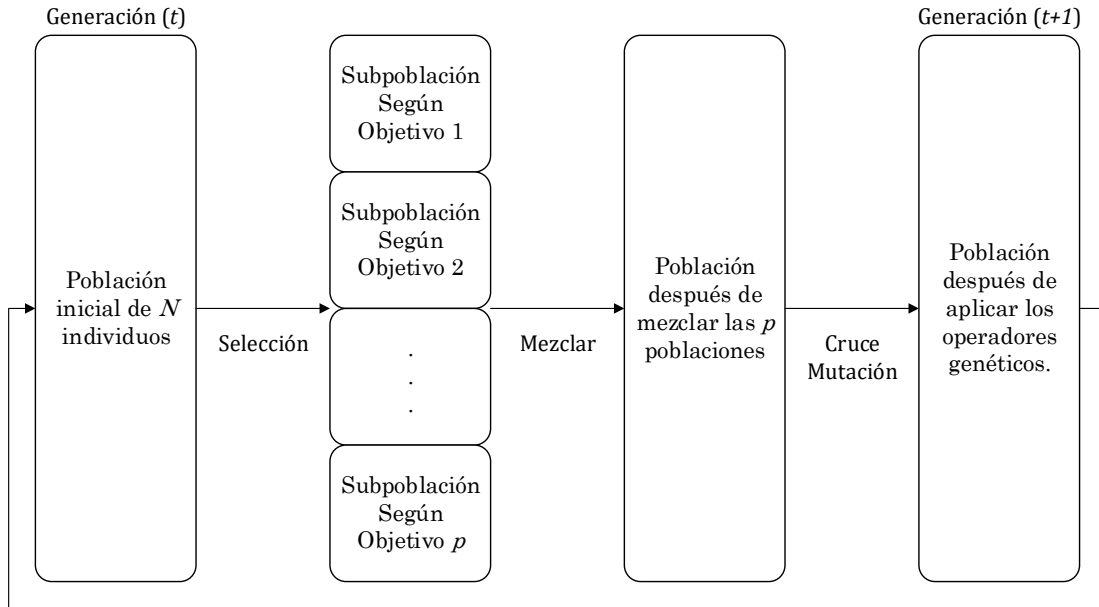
Generación ($t$)

Población inicial de $N$ individuos

Selección

Subpoblación Según Objetivo 1

Subpoblación Según Objetivo 2

.
.
.

Subpoblación Según Objetivo $p$

Mezclar

Población después de mezclar las $p$ poblaciones

Cruce
Mutación

Generación ($t+1$)

Población después de aplicar los operadores genéticos.